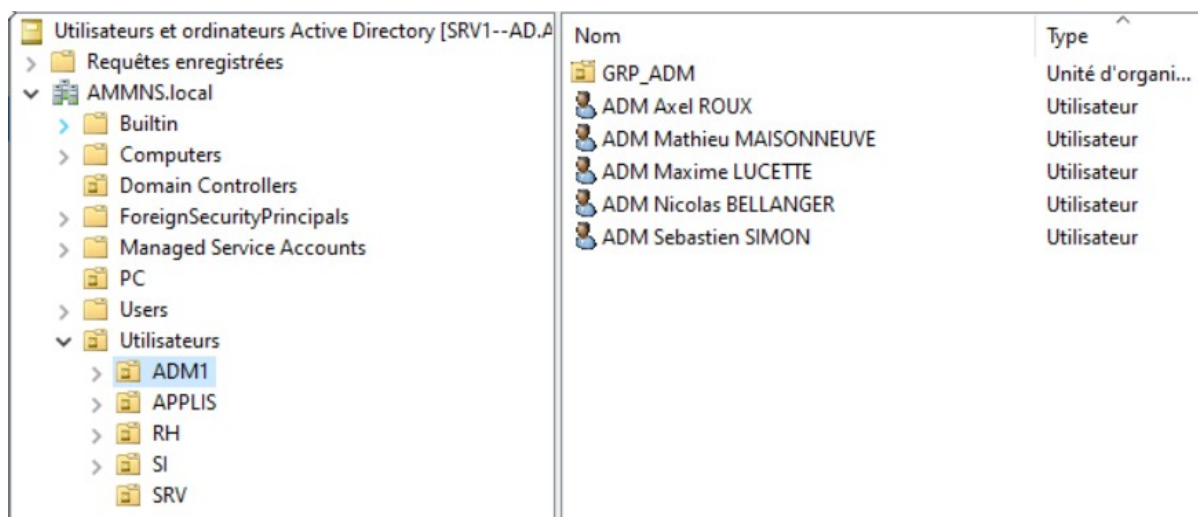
Utilisateurs et ordinateurs Active Directory [SRV1--AD.A
Requêtes enregistrées
AMMNS.local
Builtin
Computers
Domain Controllers
ForeignSecurityPrincipals
Managed Service Accounts
PC
Users
Utilisateurs
ADM1
APPLIS
RH
SI
SRV

| Nom | Type |
|---|---|
| GRP_ADM | Unité d'organi... |
| ADM Axel ROUX | Utilisateur |
| ADM Mathieu MAISONNEUVE | Utilisateur |
| ADM Maxime LUCETTE | Utilisateur |
| ADM Nicolas BELLANGER | Utilisateur |
| ADM Sebastien SIMON | Utilisateur |